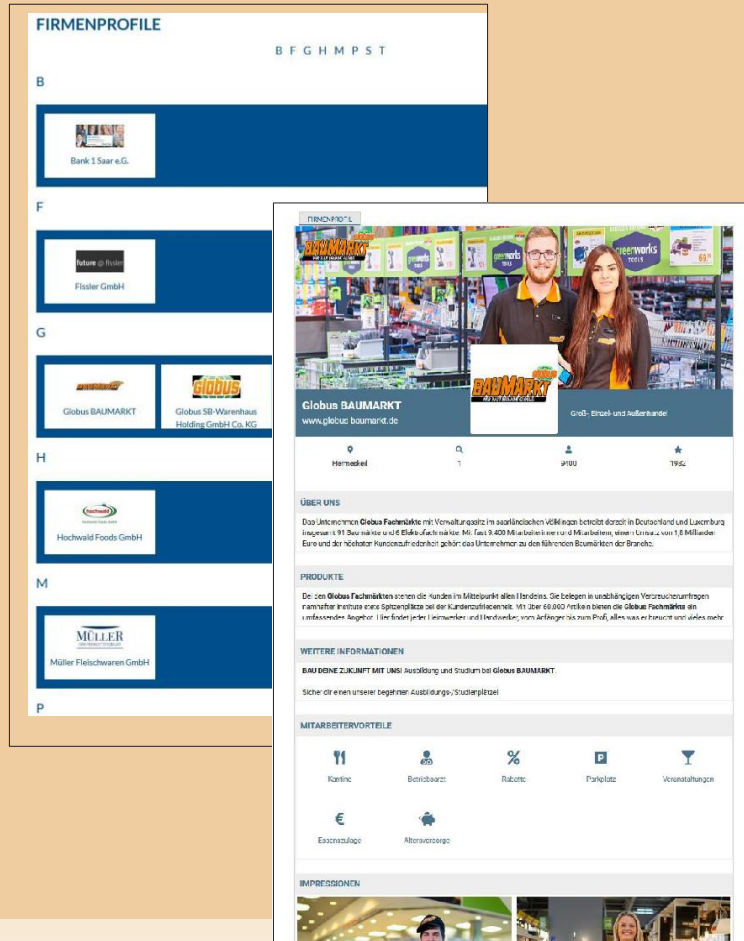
FIRMENPROFILE

B F G H M P S T

B

Bank 1 Saar e.G.

F

future @ fissler

Fissler GmbH

G

Globus BAUMARKT

Globus

Globus SB-Warenhaus Holding GmbH Co. KG

H

hochwald

Hochwald Foods GmbH

M

MÜLLER

Müller Fleischwaren GmbH

P

FIRMENPROFIL

BAUMARKT

greenworks

Globus BAUMARKT

www.globus-baumarkt.de

Groß-, Einzel- und Außenhandel

Hermeskeil

1

9100

1982

ÜBER UNS

Das Unternehmen Globus Fachmärkte mit Verwaltungssitz im saarländischen Völklingen betreibt derzeit in Deutschland und Luxemburg insgesamt 91 Baumärkte und 6 Elektrofachmärkte. Mit fast 9.400 Mitarbeiterinnen und Mitarbeitern, einem Umsatz von 1,8 Milliarden Euro und der höchsten Kundenzufriedenheit gehört das Unternehmen zu den führenden Baumärkten der Branche.

PRODUKTE

Bei den Globus Fachmärkten stehen die Kunden im Mittelpunkt allen Handelns. Sie belegen in unabhängigen Verbraucherumfragen namhafter Institute stets Spitzenplätze bei der Kundenzufriedenheit. Mit über 60.000 Artikeln bieten die Globus Fachmärkte ein umfassendes Angebot. Hier findet jeder Heimwerker und Handwerker, vom Anfänger bis zum Profi, alles was er braucht und vieles mehr.

WEITERE INFORMATIONEN

BAU DEINE ZUKUNFT MIT UNS! Ausbildung und Studium bei Globus BAUMARKT.

Sicher dir einen unserer begehrten Ausbildungs-/Studienplätze!

MITARBEITERVORTEILE

Kantine

Betriebsarzt

Rabatte

Parkplatz

Veranstaltungen

Essenszulage

Altersvorsorge

IMPRESSIONEN